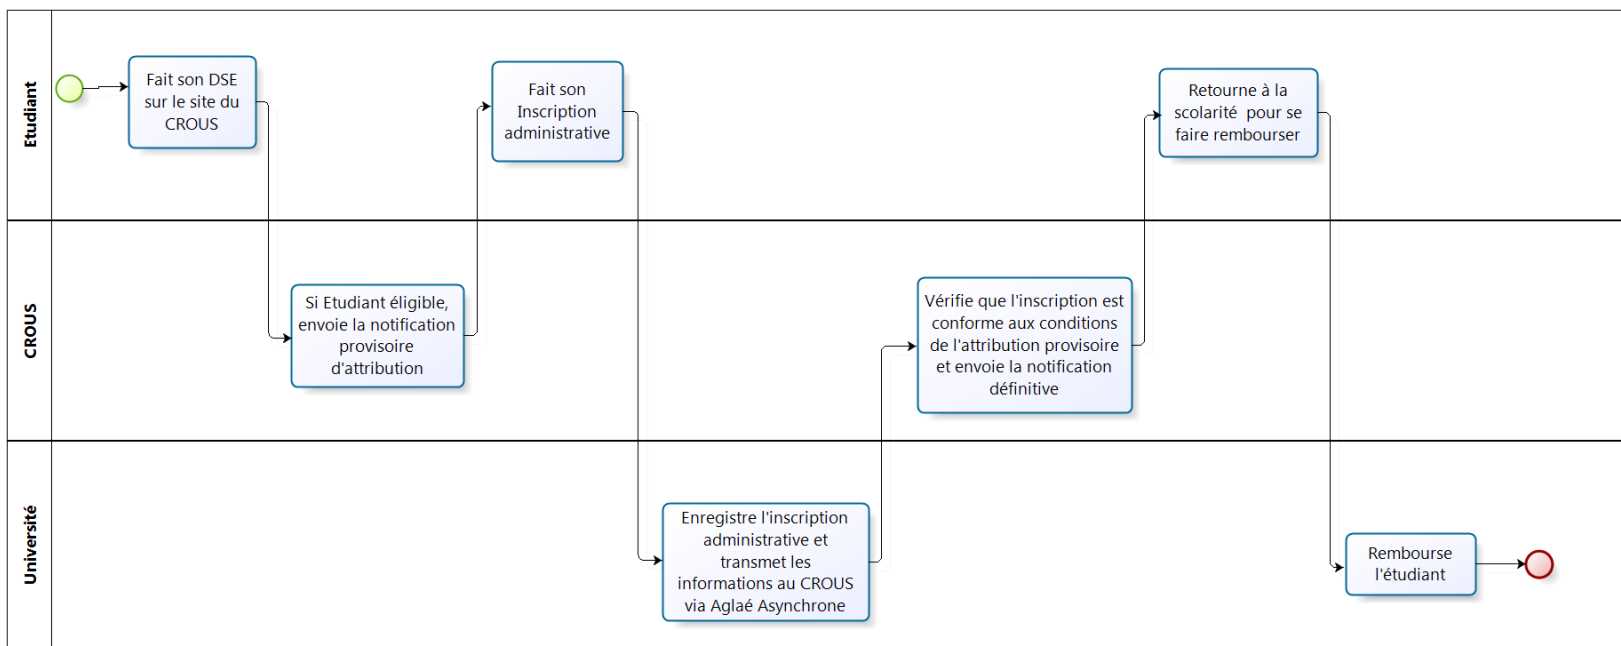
Etudiant

Fait son DSE sur le site du CROUS

Fait son Inscription administrative

Retourne à la scolarité pour se faire rembourser

CROUS

Si Etudiant éligible, envoie la notification provisoire d'attribution

Vérifie que l'inscription est conforme aux conditions de l'attribution provisoire et envoie la notification définitive

Université

Enregistre l'inscription administrative et transmet les informations au CROUS via Aglaé Asynchrone

Rembourse l'étudiant